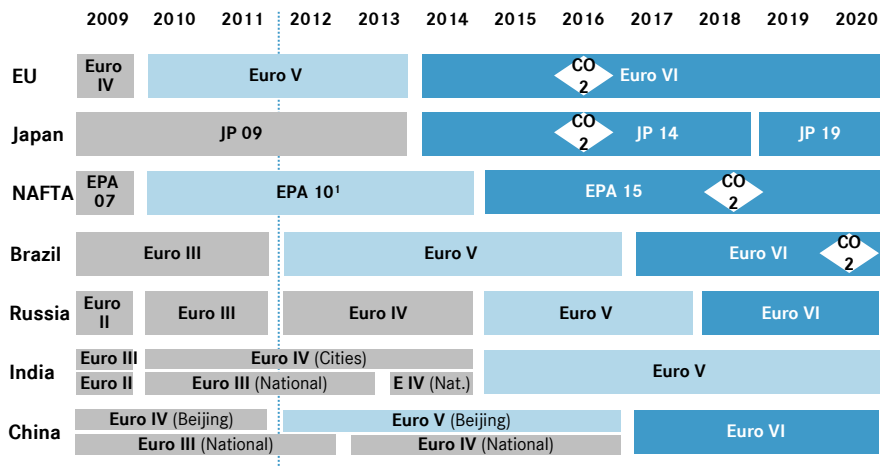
| | 2009 | 2010 | 2011 | 2012 | 2013 | 2014 | 2015 | 2016 | 2017 | 2018 | 2019 | 2020 |
|---|---|---|---|---|---|---|---|---|---|---|---|---|
| EU | Euro IV | Euro V | | | | Euro VI, $CO_2$ | | | | | | |
| Japan | JP 09 | | | | | JP 14, $CO_2$ | | | | JP 19 | | |
| NAFTA | EPA 07 | EPA 10¹ | | | | | EPA 15, $CO_2$ | | | | | |
| Brazil | Euro III | | | Euro V | | | | | Euro VI, $CO_2$ | | | |
| Russia | Euro II | Euro III | | Euro IV | | | Euro V | | | Euro VI | | |
| India | Euro III / Euro II | Euro IV (Cities) / Euro III (National) | | | E IV (Nat.) | | Euro V | | | | | |
| China | Euro IV (Beijing) / Euro III (National) | | | Euro V (Beijing) / Euro IV (National) | | | | | Euro VI | | | |